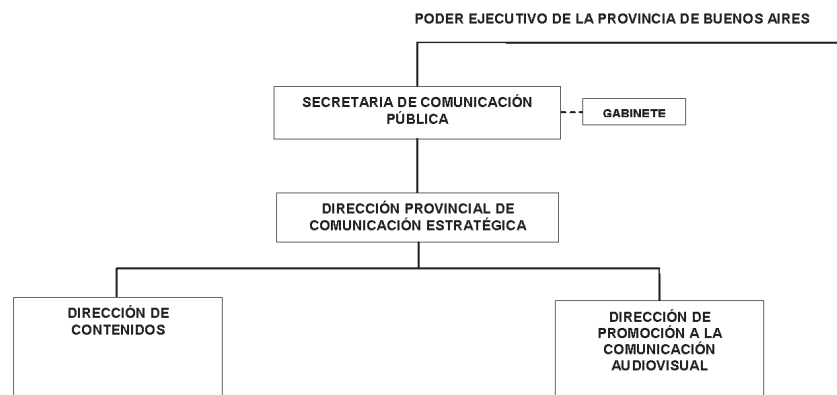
PODER EJECUTIVO DE LA PROVINCIA DE BUENOS AIRES

SECRETARIA DE COMUNICACIÓN PÚBLICA

GABINETE

DIRECCIÓN PROVINCIAL DE COMUNICACIÓN ESTRATÉGICA

DIRECCIÓN DE CONTENIDOS

DIRECCIÓN DE PROMOCIÓN A LA COMUNICACIÓN AUDIOVISUAL